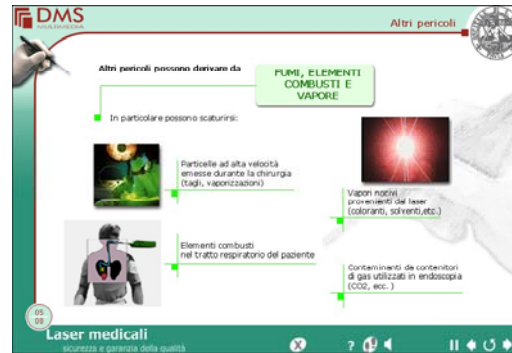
DMS

Altri pericoli

Altri pericoli possono derivare da

FUMI, ELEMENTI COMBUSTI E VAPORE

In particolare possono scaturirsi:

Particelle ad alta velocità emesse durante la chirurgia (tagli, vaporizzazioni)

Vapori nocivi provenienti dal laser (coloranti, solventi,etc.)

Elementi combusti nel tratto respiratorio del paziente

Contaminanti da contenitori di gas utilizzati in endoscopia (CO2, ecc.)

05
08

Laser medicali
sicurezza e garanzia della qualità

?